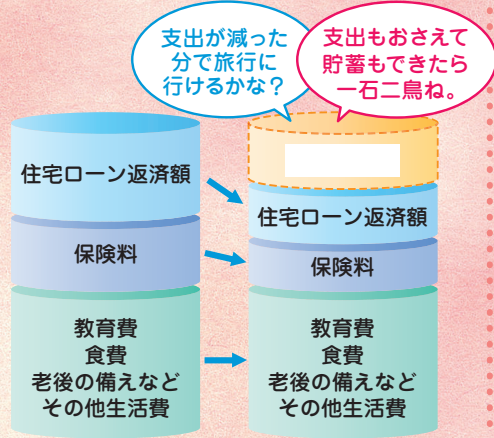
支出が減った分で旅行に行けるかな？

支出もおさえて貯蓄もできたら一石二鳥ね。

住宅ローン返済額

保険料

教育費
食費
老後の備えなど
その他生活費

住宅ローン返済額

保険料

教育費
食費
老後の備えなど
その他生活費